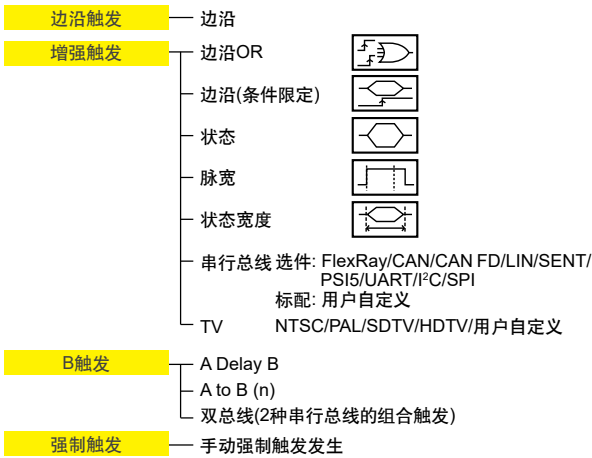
边沿触发 边沿

增强触发 边沿OR

边沿(条件限定)

状态

脉宽

状态宽度

串行总线 选件: FlexRay/CAN/CAN FD/LIN/SENT/PSI5/UART/I²C/SPI
标配: 用户自定义

TV NTSC/PAL/SDTV/HDTV/用户自定义

B触发 A Delay B

A to B (n)

双总线(2种串行总线的组合触发)

强制触发 手动强制触发发生